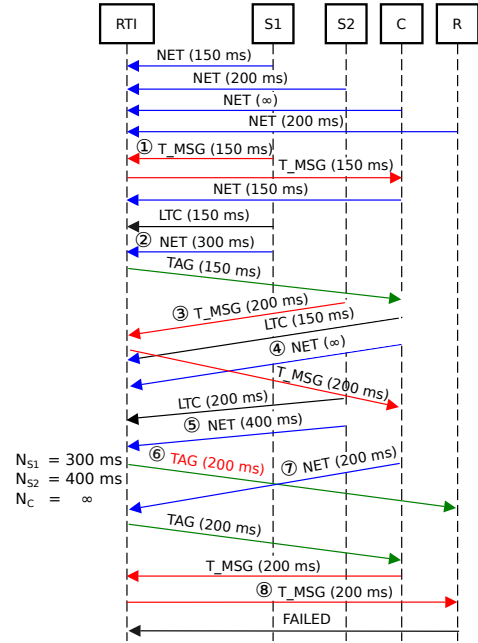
RTI
S1
S2
C
R

NET (150 ms)
NET (200 ms)
NET ($\infty$)
NET (200 ms)
① T_MSG (150 ms)
T_MSG (150 ms)
NET (150 ms)
LTC (150 ms)
② NET (300 ms)
TAG (150 ms)
③ T_MSG (200 ms)
LTC (150 ms)
④ NET ($\infty$)
T_MSG (200 ms)
LTC (200 ms)
⑤ NET (400 ms)
⑥ TAG (200 ms)
⑦ NET (200 ms)
$N_{S1}$ = 300 ms
$N_{S2}$ = 400 ms
$N_C$ = $\infty$
TAG (200 ms)
T_MSG (200 ms)
⑧ T_MSG (200 ms)
FAILED